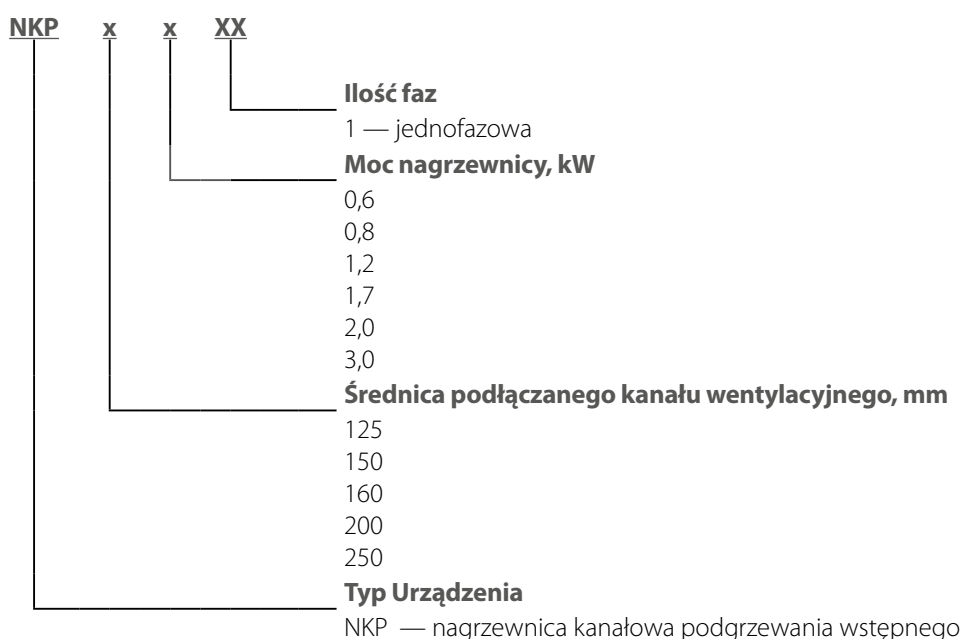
NKP x x XX

Ilość faz
1 — jednofazowa

Moc nagrzewnicy, kW
0,6
0,8
1,2
1,7
2,0
3,0

Średnica podłączanego kanału wentylacyjnego, mm
125
150
160
200
250

Typ Urządzenia
NKP — nagrzewnica kanałowa podgrzewania wstępnego